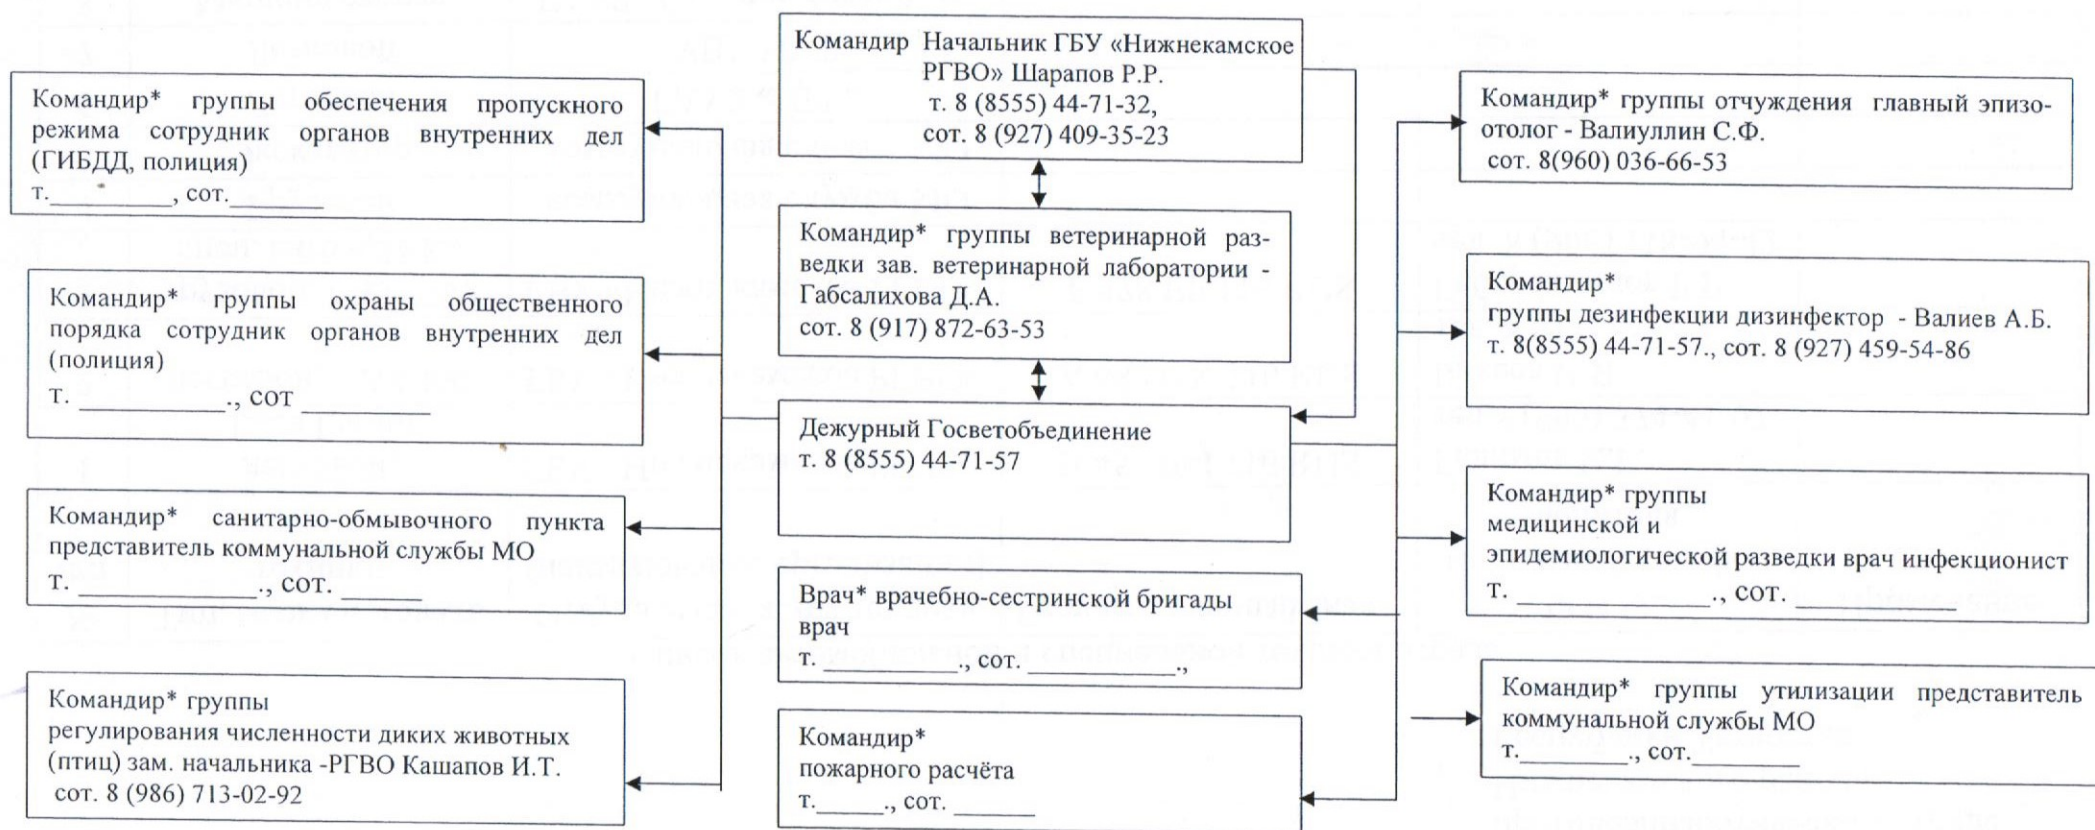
Командир Начальник ГБУ «Нижнекамское РГВО» Шарапов Р.Р.
т. 8 (8555) 44-71-32,
сот. 8 (927) 409-35-23

Командир* группы ветеринарной разведки зав. ветеринарной лаборатории - Габсалихова Д.А.
сот. 8 (917) 872-63-53

Дежурный Госветобъединение
т. 8 (8555) 44-71-57

Врач* врачебно-сестринской бригады врач
т. __________., сот. __________,

Командир*
пожарного расчёта
т.______., сот. ______

Командир* группы обеспечения пропускного режима сотрудник органов внутренних дел (ГИБДД, полиция)
т.__________, сот.________

Командир* группы охраны общественного порядка сотрудник органов внутренних дел (полиция)
т. ___________., сот __________

Командир* санитарно-обмывочного пункта представитель коммунальной службы МО
т. _____________., сот. ______

Командир* группы регулирования численности диких животных (птиц) зам. начальника -РГВО Кашапов И.Т.
сот. 8 (986) 713-02-92

Командир* группы отчуждения главный эпизоотолог - Валиуллин С.Ф.
сот. 8(960) 036-66-53

Командир* группы дезинфекции дизинфектор - Валиев А.Б.
т. 8(8555) 44-71-57., сот. 8 (927) 459-54-86

Командир* группы медицинской и эпидемиологической разведки врач инфекционист
т. _____________., сот. __________

Командир* группы утилизации представитель коммунальной службы МО
т.________., сот.________